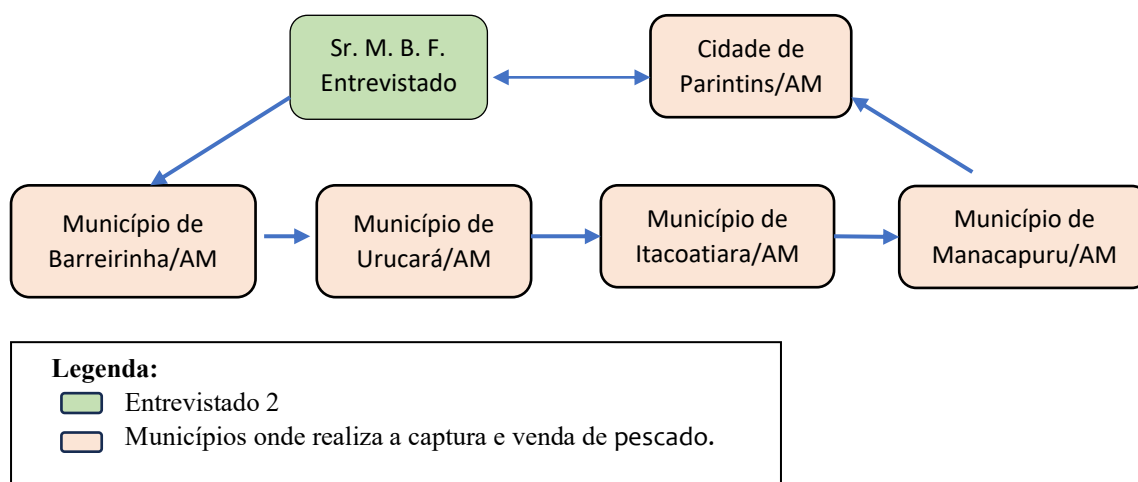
Sr. M. B. F. Entrevistado

Cidade de Parintins/AM

Município de Barreirinha/AM

Município de Urucará/AM

Município de Itacoatiara/AM

Município de Manacapuru/AM

Legenda:
Entrevistado 2
Municípios onde realiza a captura e venda de pescado.